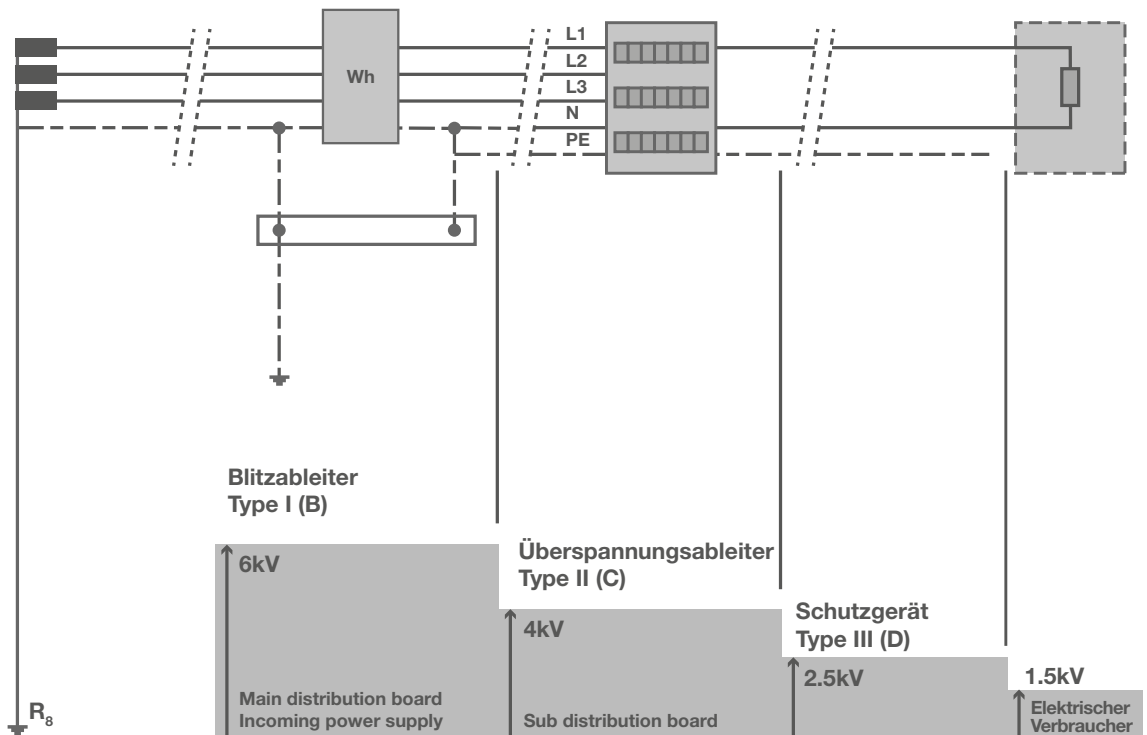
Wh

L1
L2
L3
N
PE

Blitzableiter
Type I (B)

6kV

Main distribution board
Incoming power supply

Überspannungsableiter
Type II (C)

4kV

Sub distribution board

Schutzgerät
Type III (D)

2.5kV

1.5kV

Elektrischer
Verbraucher

$R_8$